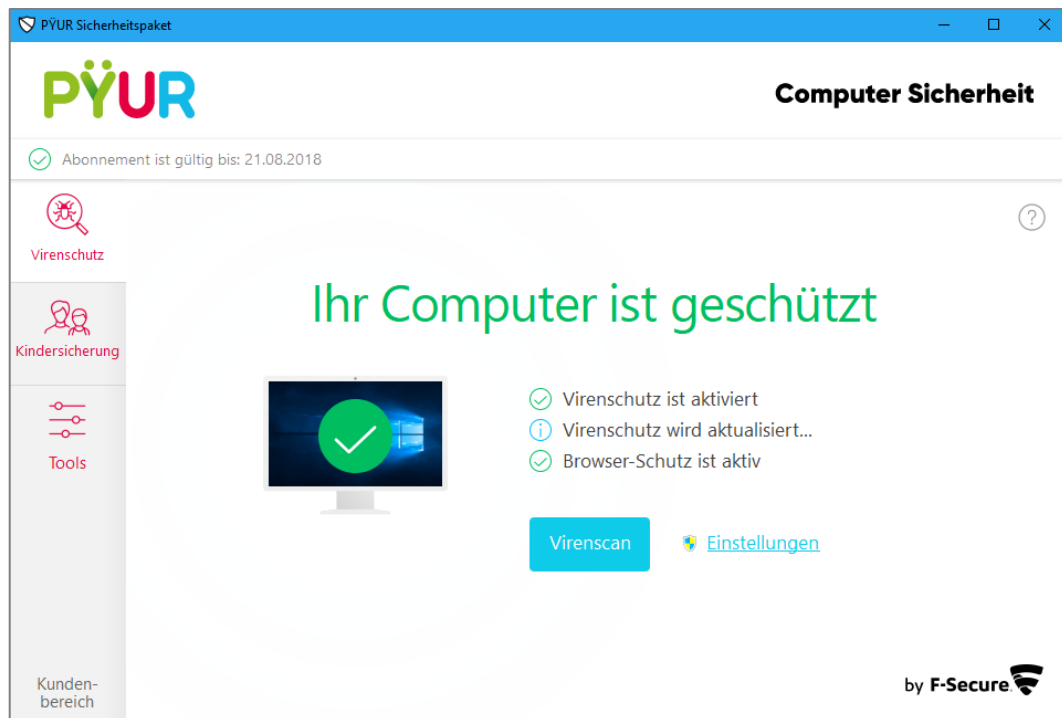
PŸUR Sicherheitspaket

PŸUR

Computer Sicherheit

Abonnement ist gültig bis: 21.08.2018

Virenschutz

Kindersicherung

Tools

Kunden-bereich

?

Ihr Computer ist geschützt

Virenschutz ist aktiviert
Virenschutz wird aktualisiert...
Browser-Schutz ist aktiv

Virenscan

Einstellungen

by F-Secure